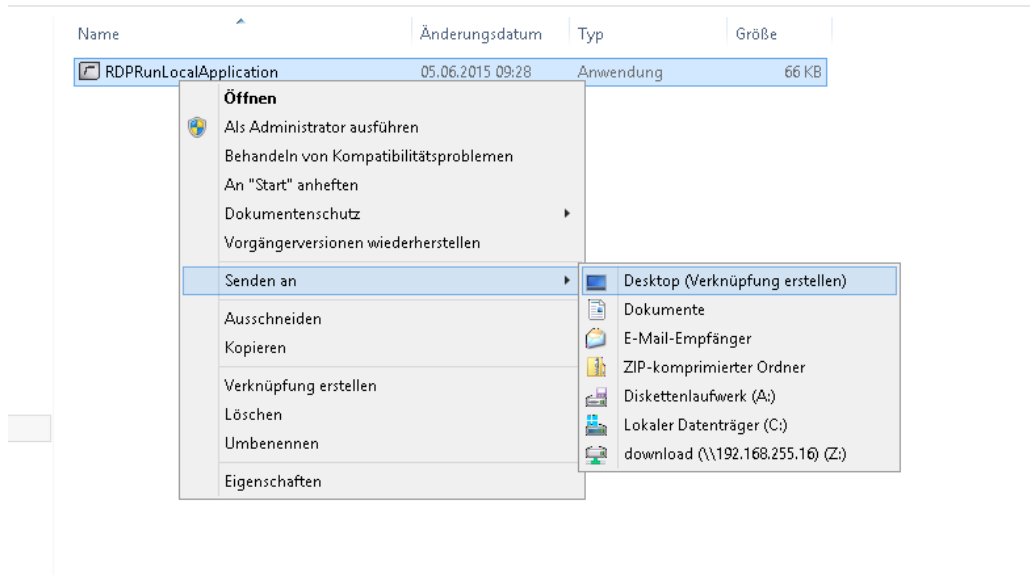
| Name | Änderungsdatum | Typ | Größe |
|---|---|---|---|
| RDPRunLocalApplication | 05.06.2015 09:28 | Anwendung | 66 KB |

Öffnen
Als Administrator ausführen
Behandeln von Kompatibilitätsproblemen
An "Start" anheften
Dokumentenschutz
Vorgängerversionen wiederherstellen
Senden an
Ausschneiden
Kopieren
Verknüpfung erstellen
Löschen
Umbenennen
Eigenschaften

Desktop (Verknüpfung erstellen)
Dokumente
E-Mail-Empfänger
ZIP-komprimierter Ordner
Diskettenlaufwerk (A:)
Lokaler Datenträger (C:)
download (\\192.168.255.16) (Z:)